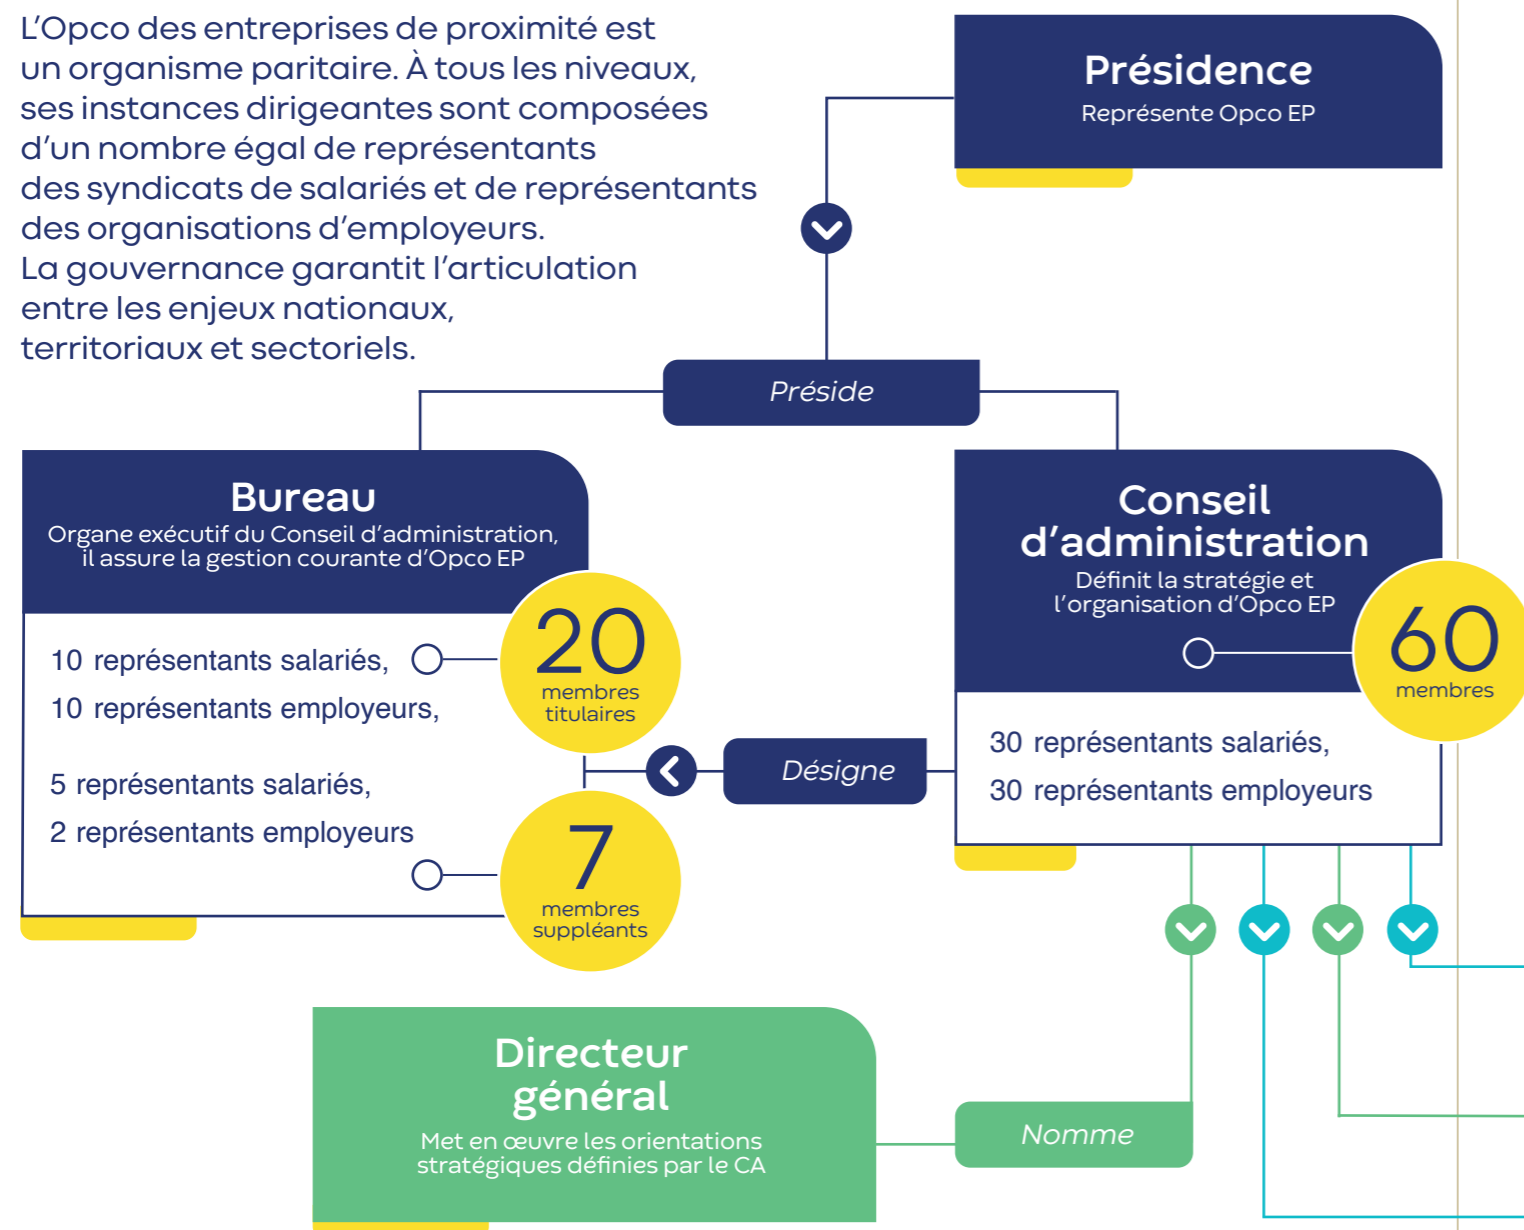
L'Opco des entreprises de proximité est un organisme paritaire. À tous les niveaux, ses instances dirigeantes sont composées d'un nombre égal de représentants des syndicats de salariés et de représentants des organisations d'employeurs.
La gouvernance garantit l'articulation entre les enjeux nationaux, territoriaux et sectoriels.

Présidence
Représente Opco EP

Préside

Bureau
Organe exécutif du Conseil d'administration, il assure la gestion courante d'Opco EP

10 représentants salariés,
10 représentants employeurs,

20
membres titulaires

5 représentants salariés,
2 représentants employeurs

7
membres suppléants

Désigne

Conseil d'administration
Définit la stratégie et l'organisation d'Opco EP

60
membres

30 représentants salariés,
30 représentants employeurs

Directeur général
Met en œuvre les orientations stratégiques définies par le CA

Nomme